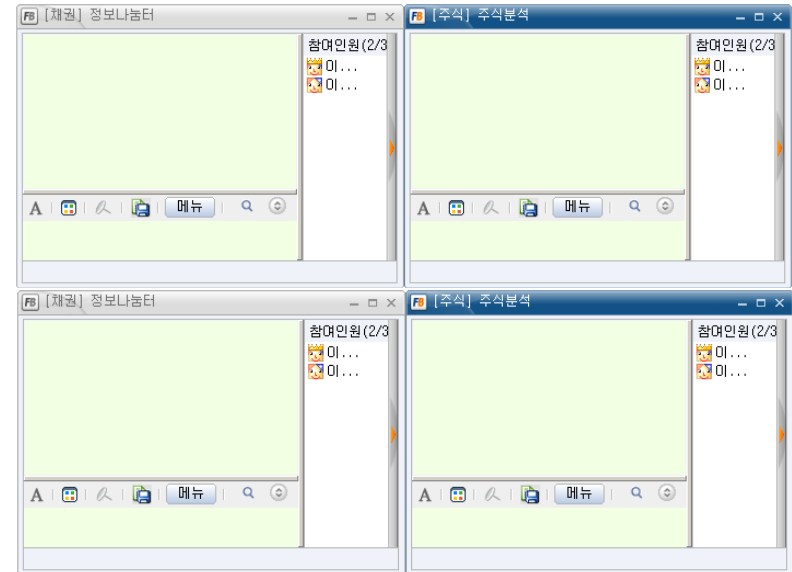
FB [채권] 정보나눔터 – □ ×

참여인원(2/3
이...
이...

A 메뉴

FB [주식] 주식분석 – □ ×

참여인원(2/3
이...
이...

A 메뉴

FB [채권] 정보나눔터 – □ ×

참여인원(2/3
이...
이...

A 메뉴

FB [주식] 주식분석 – □ ×

참여인원(2/3
이...
이...

A 메뉴